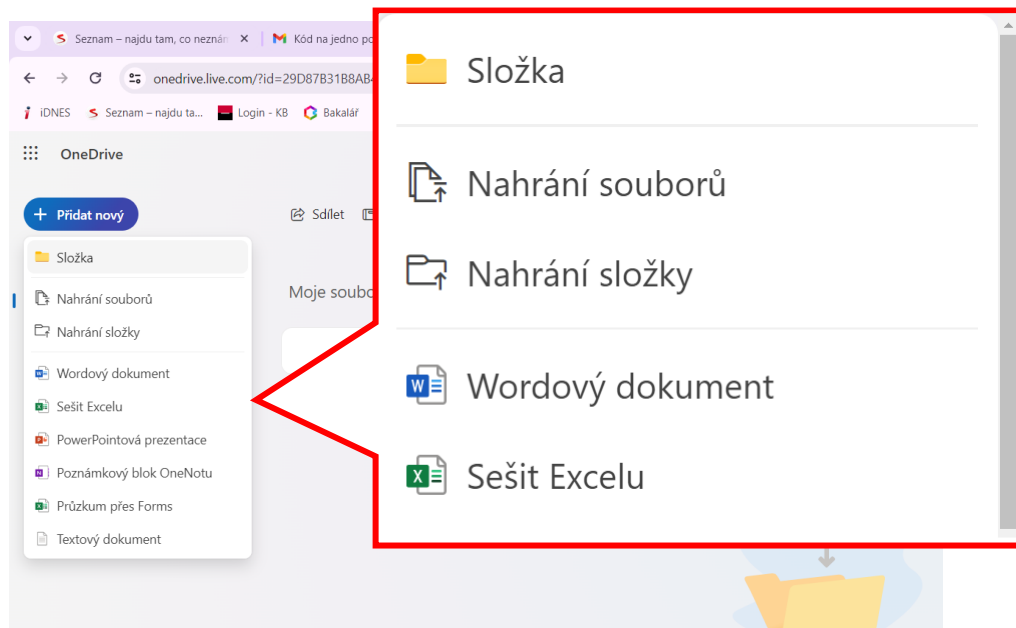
Seznam – najdu tam, co neznám
Kód na jedno po

onedrive.live.com/?id=29D87B31B8AB

iDNES
Seznam – najdu ta...
Login - KB
Bakalář

OneDrive

+ Přidat nový

Sdílet

Moje soubo

Složka

Nahrání souborů

Nahrání složky

Wordový dokument

Sešit Excelu

PowerPointová prezentace

Poznámkový blok OneNotu

Průzkum přes Forms

Textový dokument

Složka

Nahrání souborů

Nahrání složky

Wordový dokument

Sešit Excelu